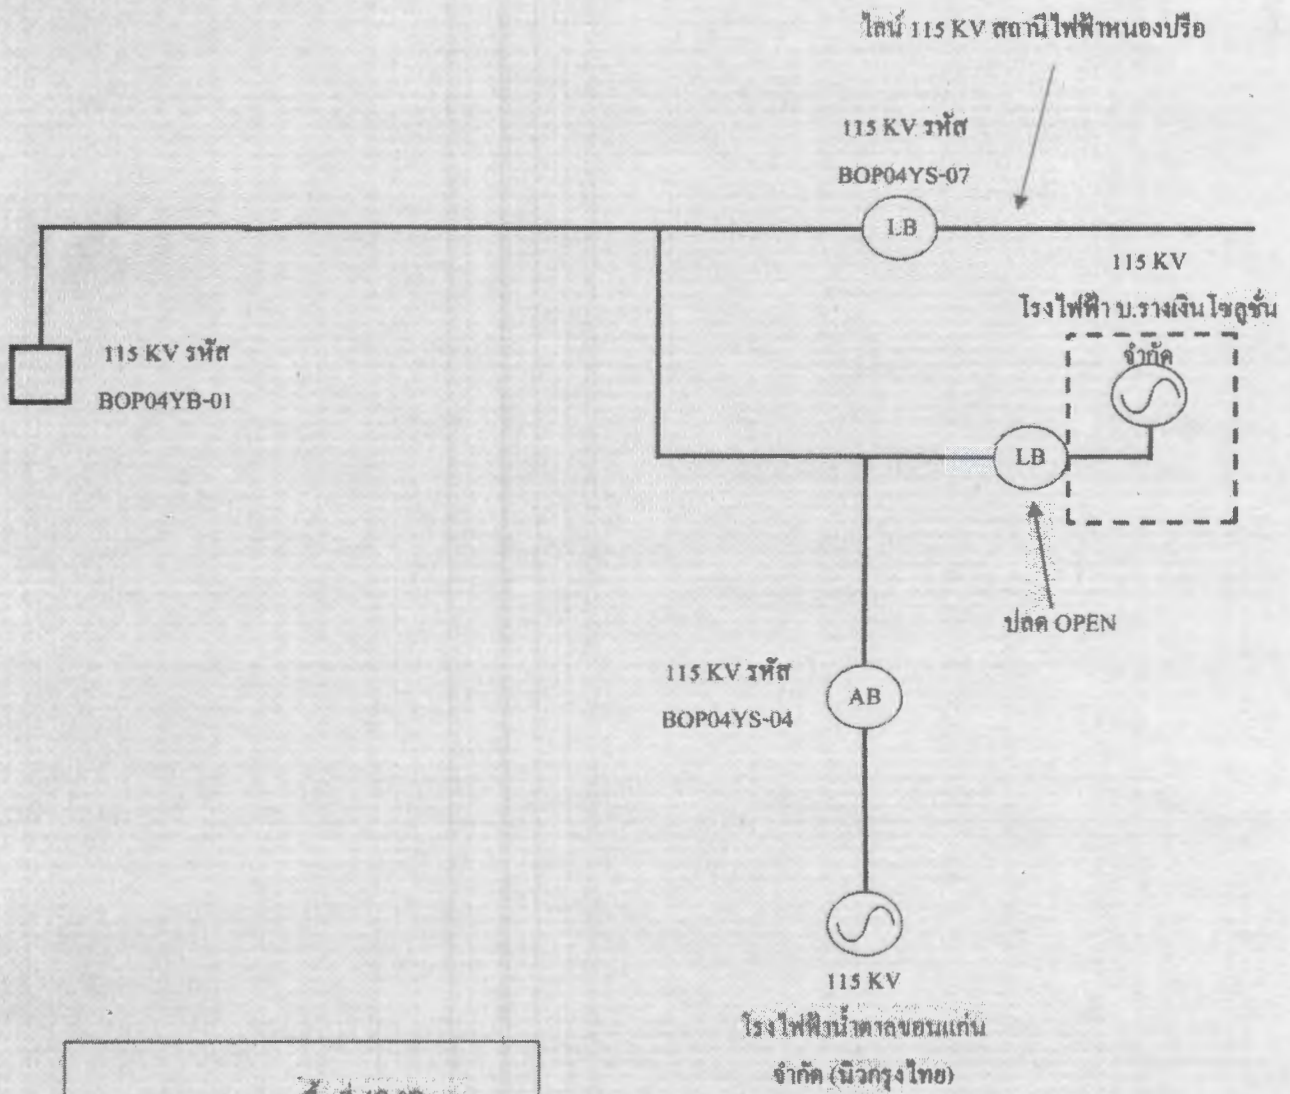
ไลน์ 115 KV สถานีไฟฟ้าหนองปรือ

115 KV รหัส
BOP04YS-07

LB

115 KV
โรงไฟฟ้า บ.รางเงิน โซลูชั่น
จำกัด

115 KV รหัส
BOP04YB-01

LB

ปลด OPEN

115 KV รหัส
BOP04YS-04

AB

115 KV
โรงไฟฟ้าน้ำตาลขอนแก่น
จำกัด (นิวกรุงไทย)

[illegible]